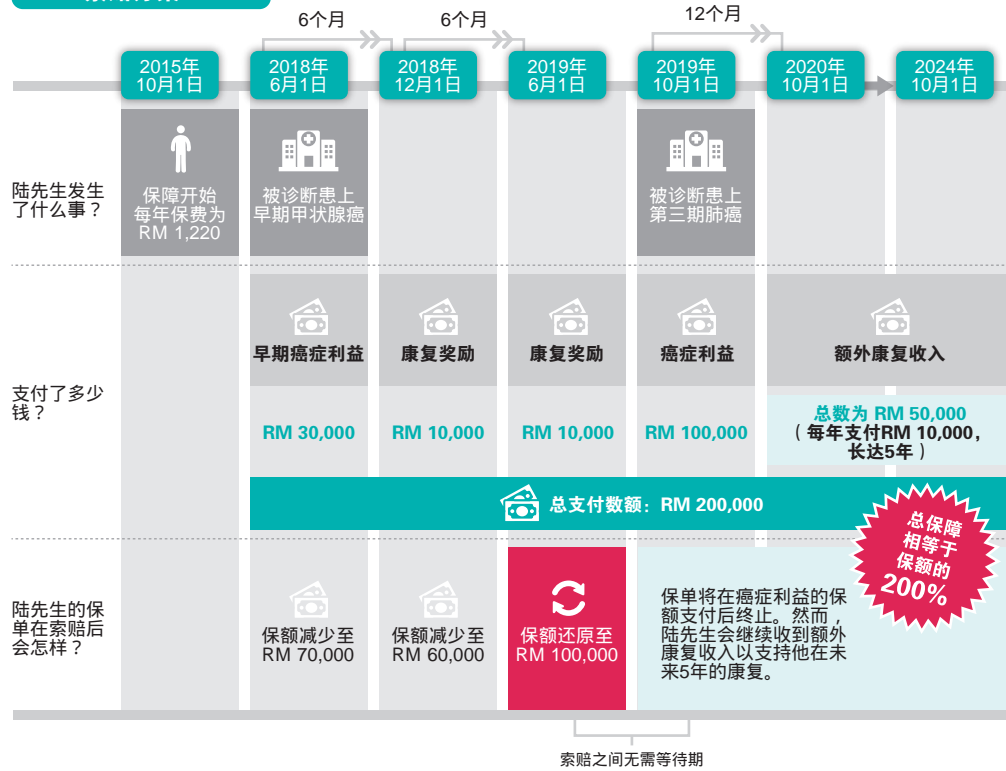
6个月

6个月

12个月

2015年 10月1日

2018年 6月1日

2018年 12月1日

2019年 6月1日

2019年 10月1日

2020年 10月1日

2024年 10月1日

陆先生发生了什么事？

保障开始 每年保费为 RM 1,220

被诊断患上 早期甲状腺癌

被诊断患上 第三期肺癌

支付了多少钱？

早期癌症利益

康复奖励

康复奖励

癌症利益

额外康复收入

RM 30,000

RM 10,000

RM 10,000

RM 100,000

总数为 RM 50,000 （每年支付RM 10,000，长达5年）

总支付数额：RM 200,000

总保障 相等于 保额的 200%

陆先生的保单在索赔后会怎样？

保额减少至 RM 70,000

保额减少至 RM 60,000

保额还原至 RM 100,000

保单将在癌症利益的保额支付后终止。然而，陆先生会继续收到额外康复收入以支持他在未来5年的康复。

索赔之间无需等待期